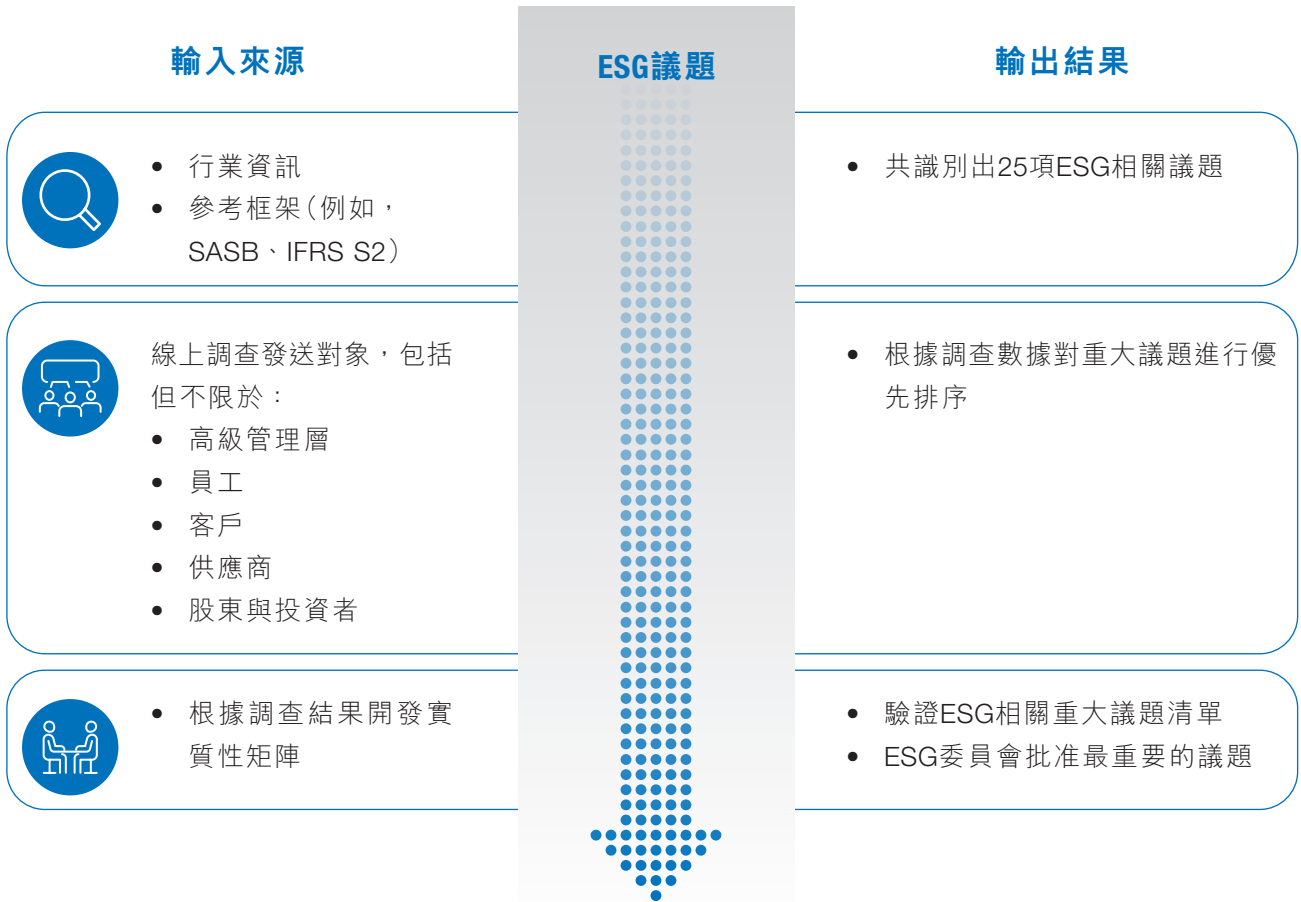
輸入來源

ESG議題

輸出結果

• 行業資訊
• 參考框架（例如，SASB、IFRS S2）

• 共識別出25項ESG相關議題

線上調查發送對象，包括但不限於：
• 高級管理層
• 員工
• 客戶
• 供應商
• 股東與投資者

• 根據調查數據對重大議題進行優先排序

• 根據調查結果開發實質性矩陣

• 驗證ESG相關重大議題清單
• ESG委員會批准最重要的議題